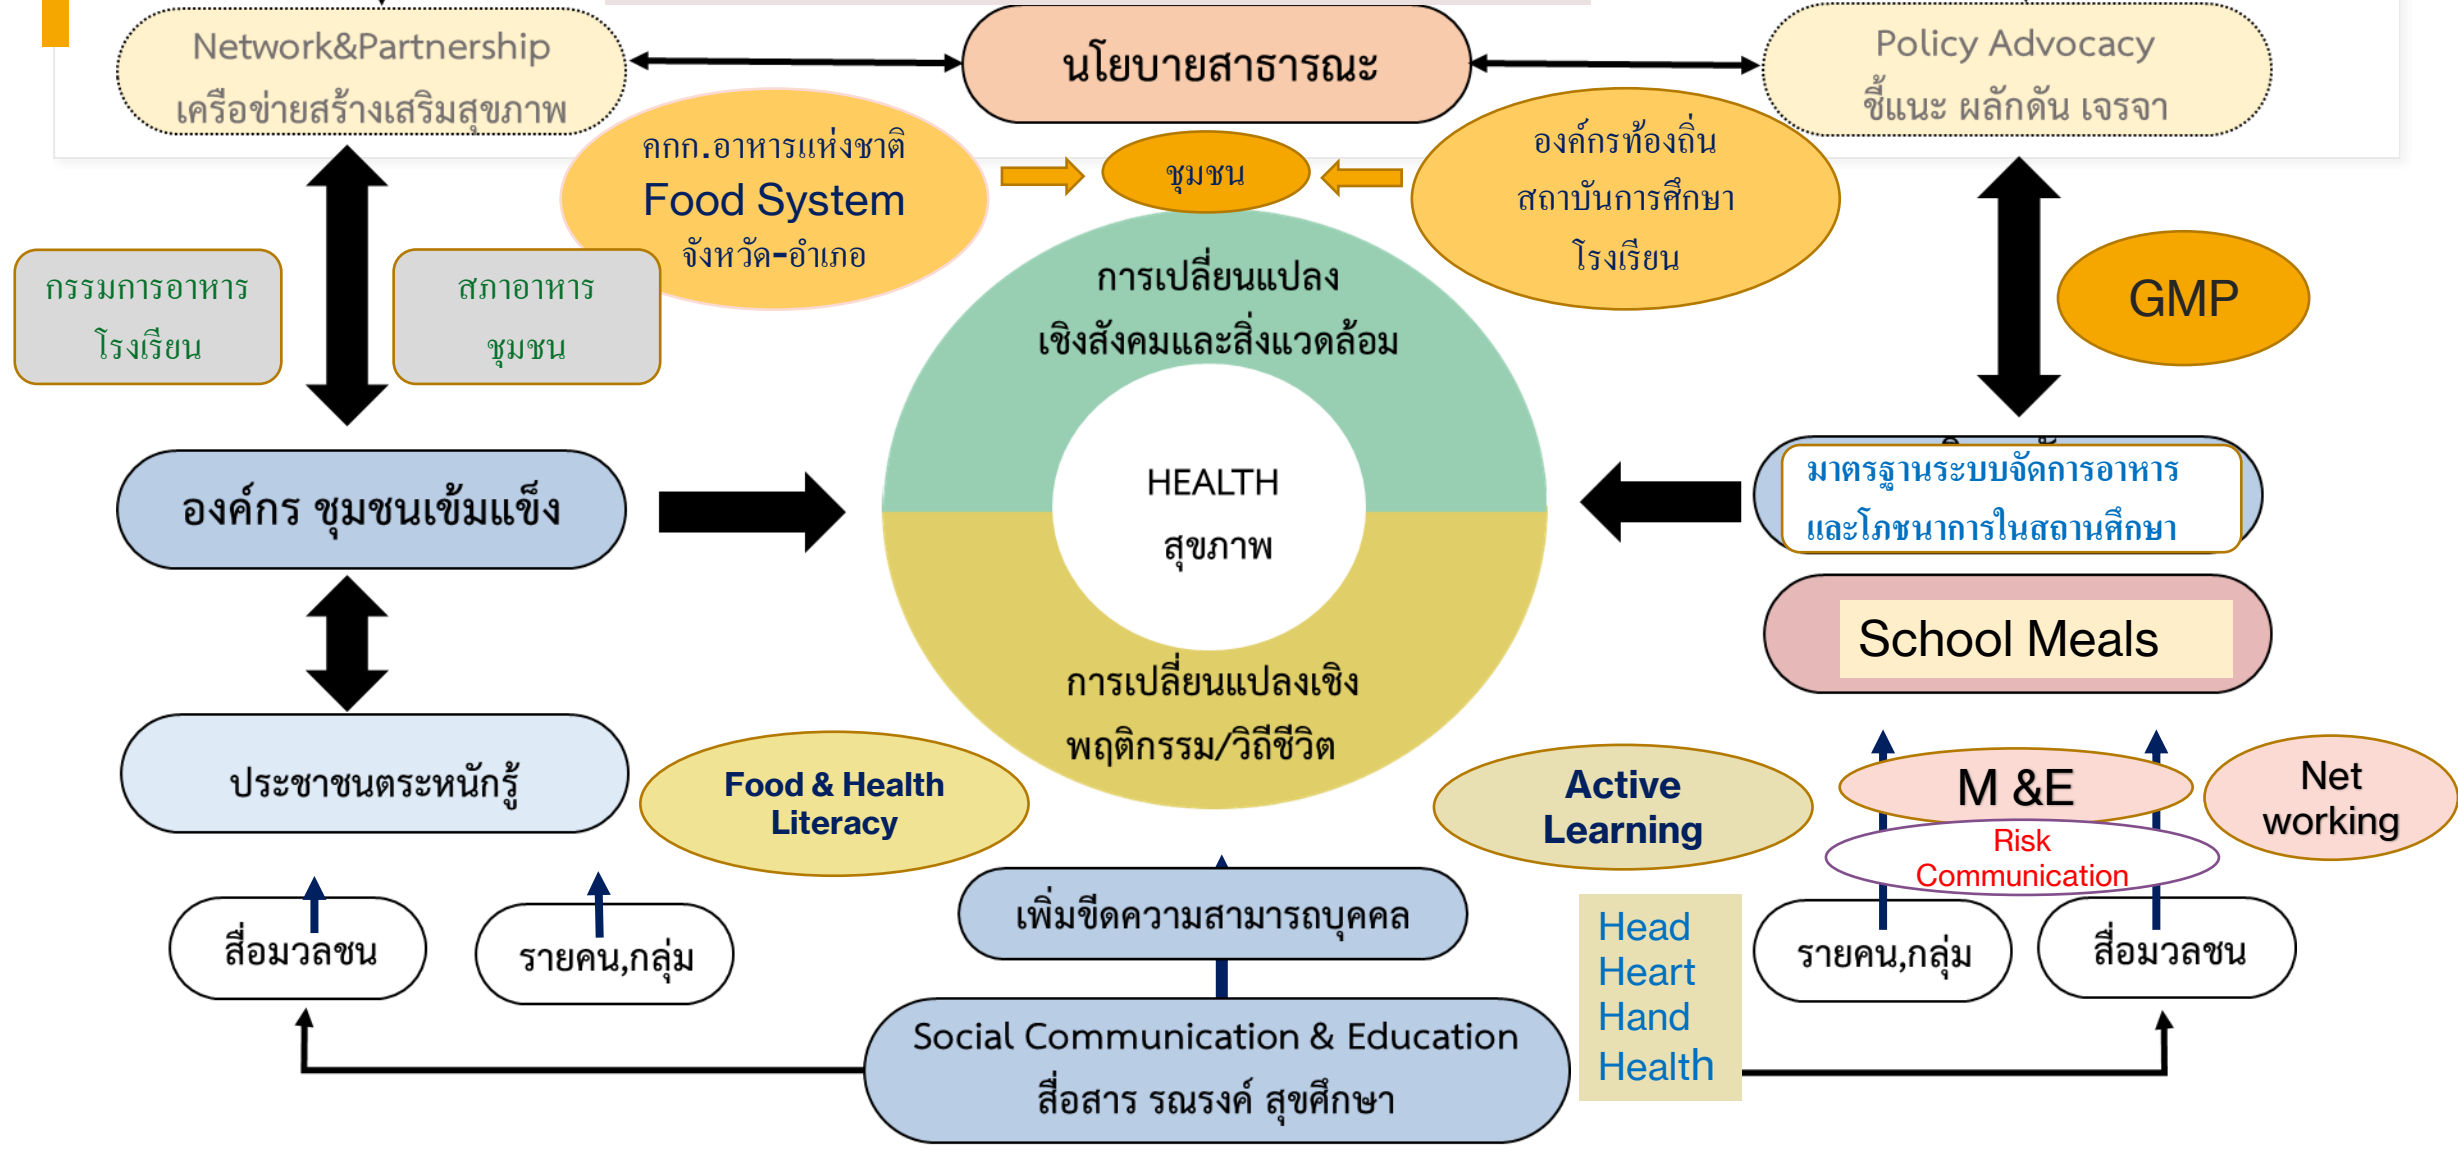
Network&Partnership
เครือข่ายสร้างเสริมสุขภาพ

นโยบายสาธารณะ

Policy Advocacy
ชี้แนะ ผลักดัน เจรจา

คกก.อาหารแห่งชาติ
Food System
จังหวัด-อำเภอ

ชุมชน

องค์กรท้องถิ่น
สถาบันการศึกษา
โรงเรียน

กรรมการอาหาร
โรงเรียน

สภาอาหาร
ชุมชน

GMP

การเปลี่ยนแปลง
เชิงสังคมและสิ่งแวดล้อม

HEALTH
สุขภาพ

การเปลี่ยนแปลงเชิง
พฤติกรรม/วิถีชีวิต

องค์กร ชุมชนเข้มแข็ง

มาตรฐานระบบจัดการอาหาร
และโภชนาการในสถานศึกษา

School Meals

ประชาชนตระหนักรู้

Food & Health
Literacy

Active
Learning

M &E

Net
working

Risk
Communication

สื่อมวลชน

รายคน,กลุ่ม

เพิ่มขีดความสามารถบุคคล

Head
Heart
Hand
Health

รายคน,กลุ่ม

สื่อมวลชน

Social Communication & Education
สื่อสาร รณรงค์ สุขศึกษา